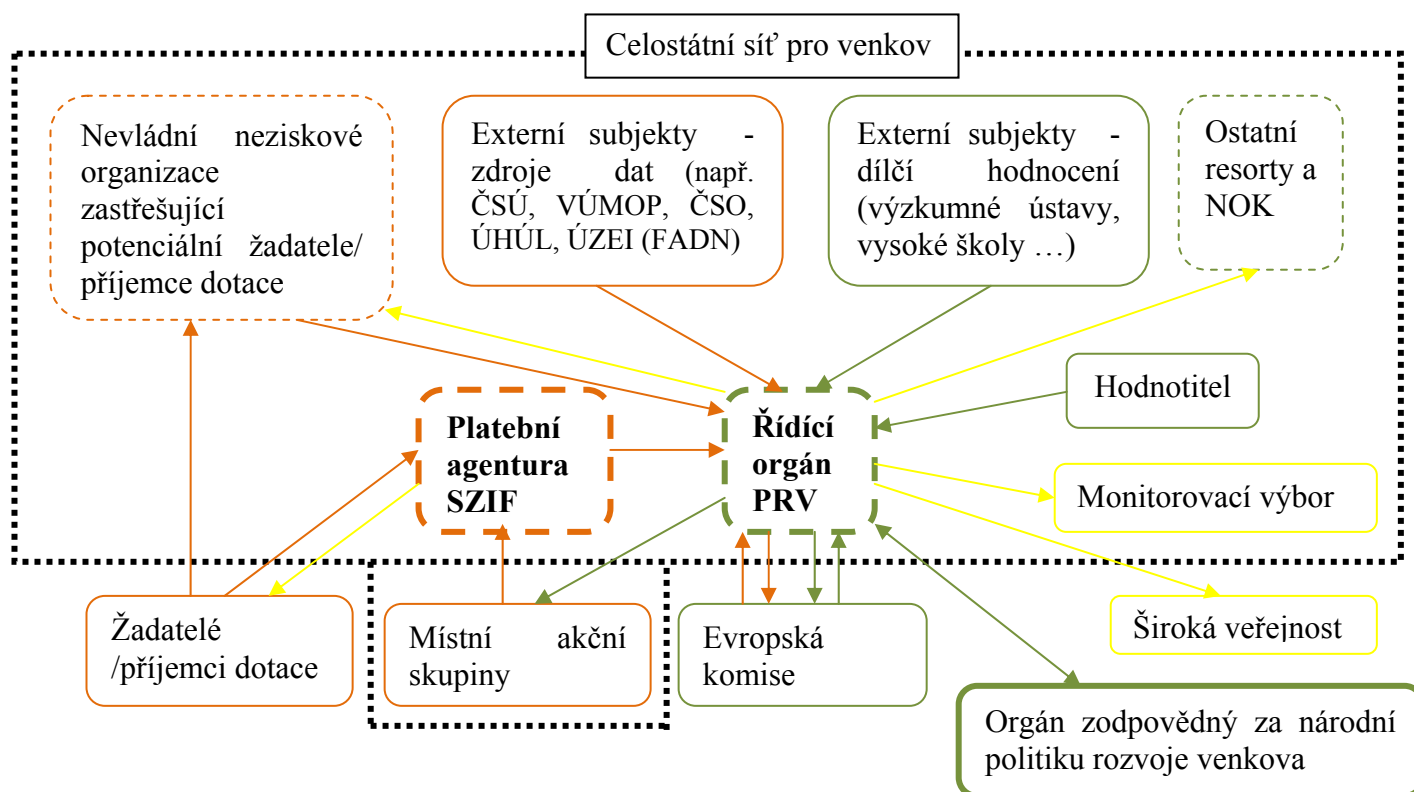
Celostátní síť pro venkov

Nevládní neziskové organizace zastřešující potenciální žadatele/ příjemce dotace

Externí subjekty - zdroje dat (např. ČSÚ, VÚMOP, ČSO, ÚHÚL, ÚZEI (FADN)

Externí subjekty - dílčí hodnocení (výzkumné ústavy, vysoké školy …)

Ostatní resorty a NOK

Hodnotitel

Platební agentura SZIF

Řídící orgán PRV

Monitorovací výbor

Široká veřejnost

Žadatelé /příjemci dotace

Místní akční skupiny

Evropská komise

Orgán zodpovědný za národní politiku rozvoje venkova